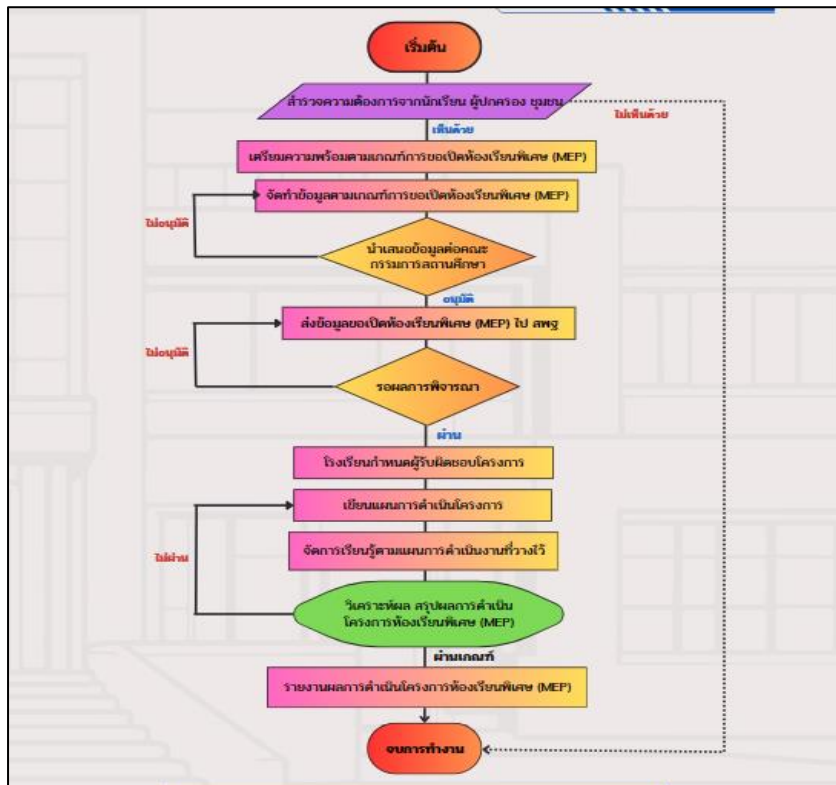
เริ่มต้น

สำรวจความต้องการจากนักเรียน ผู้ปกครอง ชุมชน

ไม่เห็นด้วย

เห็นด้วย

เตรียมความพร้อมตามเกณฑ์การขอเปิดห้องเรียนพิเศษ (MEP)

จัดทำข้อมูลตามเกณฑ์การขอเปิดห้องเรียนพิเศษ (MEP)

ไม่อนุมัติ

นำเสนอข้อมูลต่อคณะกรรมการสถานศึกษา

อนุมัติ

ส่งข้อมูลขอเปิดห้องเรียนพิเศษ (MEP) ไป สพฐ

ไม่อนุมัติ

รอผลการพิจารณา

ผ่าน

โรงเรียนกำหนดผู้รับผิดชอบโครงการ

เขียนแผนการดำเนินโครงการ

จัดการเรียนรู้ตามแผนการดำเนินงานที่วางไว้

ไม่ผ่าน

วิเคราะห์ผล สรุปผลการดำเนินโครงการห้องเรียนพิเศษ (MEP)

ผ่านเกณฑ์

รายงานผลการดำเนินโครงการห้องเรียนพิเศษ (MEP)

จบการทำงาน